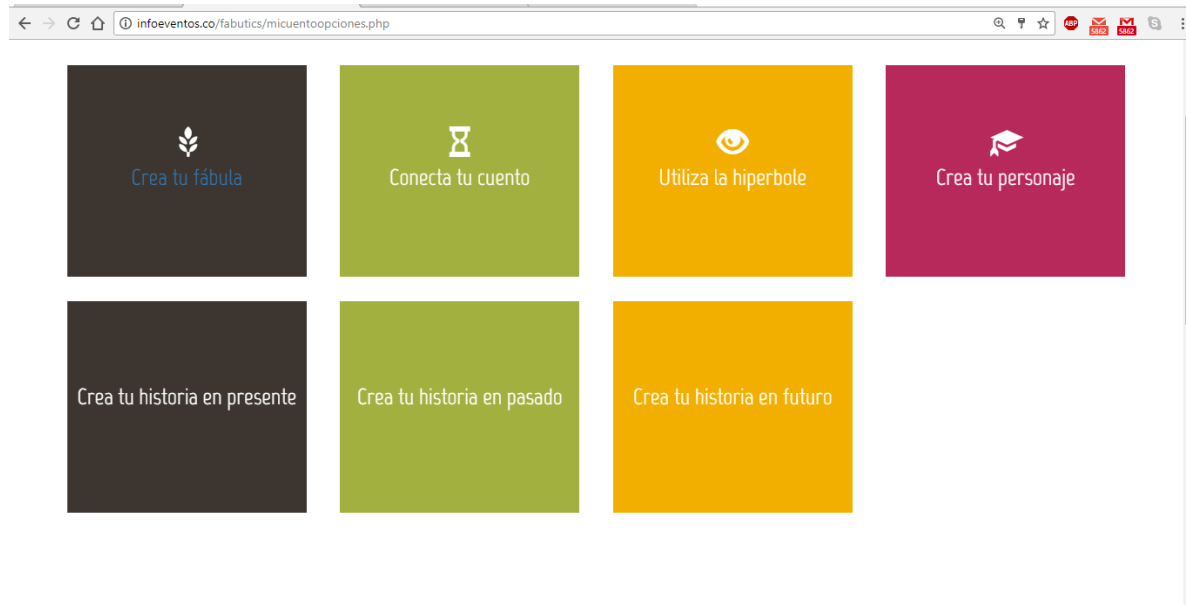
infoeventos.co/fabutics/micuentoopciones.php

ABP 5862 5862

Crea tu fábula

Conecta tu cuento

Utiliza la hiperbole

Crea tu personaje

Crea tu historia en presente

Crea tu historia en pasado

Crea tu historia en futuro